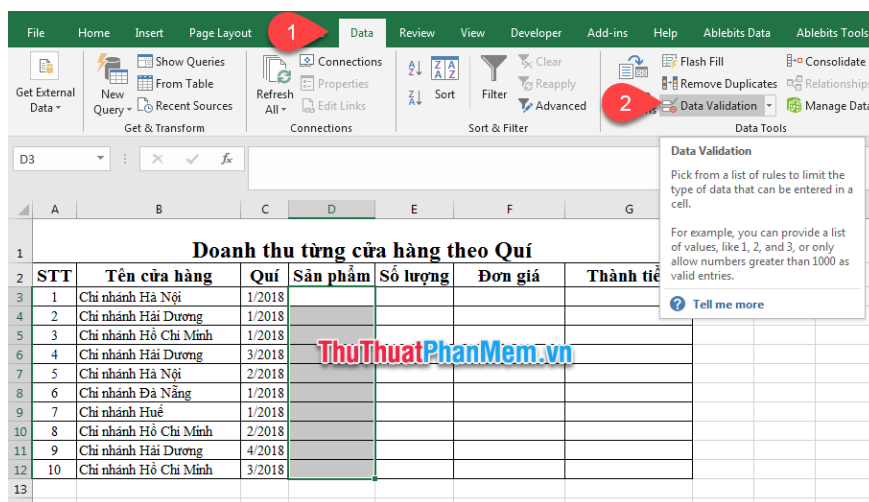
File Home Insert Page Layout 1 Data Review View Developer Add-ins Help Ablebits Data Ablebits Tools

Get External Data New Query Show Queries From Table Recent Sources Get & Transform Refresh All Connections Properties Edit Links Connections Sort Filter Clear Reapply Advanced Sort & Filter Flash Fill Remove Duplicates 2 Data Validation Consolidate Relationships Manage Data Data Tools

D3 $f_x$

Data Validation

Pick from a list of rules to limit the type of data that can be entered in a cell.

For example, you can provide a list of values, like 1, 2, and 3, or only allow numbers greater than 1000 as valid entries.

Tell me more

| | A | B | C | D | E | F | G |
|---|---|---|---|---|---|---|---|
| 1 | Doanh thu từng cửa hàng theo Quí | | | | | | |
| 2 | STT | Tên cửa hàng | Quí | Sản phẩm | Số lượng | Đơn giá | Thành tiề |
| 3 | 1 | Chi nhánh Hà Nội | 1/2018 | | | | |
| 4 | 2 | Chi nhánh Hải Dương | 1/2018 | | | | |
| 5 | 3 | Chi nhánh Hồ Chí Minh | 1/2018 | | | | |
| 6 | 4 | Chi nhánh Hải Dương | 3/2018 | | | | |
| 7 | 5 | Chi nhánh Hà Nội | 2/2018 | | | | |
| 8 | 6 | Chi nhánh Đà Nẵng | 1/2018 | | | | |
| 9 | 7 | Chi nhánh Huế | 1/2018 | | | | |
| 10 | 8 | Chi nhánh Hồ Chí Minh | 2/2018 | | | | |
| 11 | 9 | Chi nhánh Hải Dương | 4/2018 | | | | |
| 12 | 10 | Chi nhánh Hồ Chí Minh | 3/2018 | | | | |
| 13 | | | | | | | |

ThuThuatPhanMem.vn